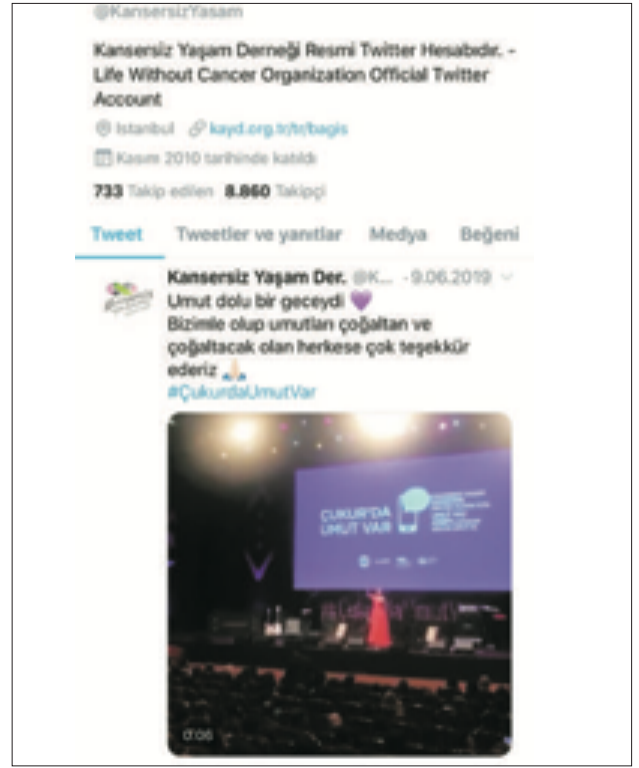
@KansersizYasam

Kansersiz Yaşam Derneği Resmi Twitter Hesabıdır. - Life Without Cancer Organization Official Twitter Account

İstanbul kayd.org.tr/tr/bagis

Kasım 2010 tarihinde katıldı

733 Takip edilen 8.860 Takipçi

Tweet Tweetler ve yanıtlar Medya Beğeni

Kansersiz Yaşam Der. @K... · 9.06.2019

Umut dolu bir geceydi 💜
Bizimle olup umutları çoğaltan ve çoğaltacak olan herkese çok teşekkür ederiz 🙏
#ÇukurdaUmutVar

ÇUKUR'DA UMUT VAR

0:06